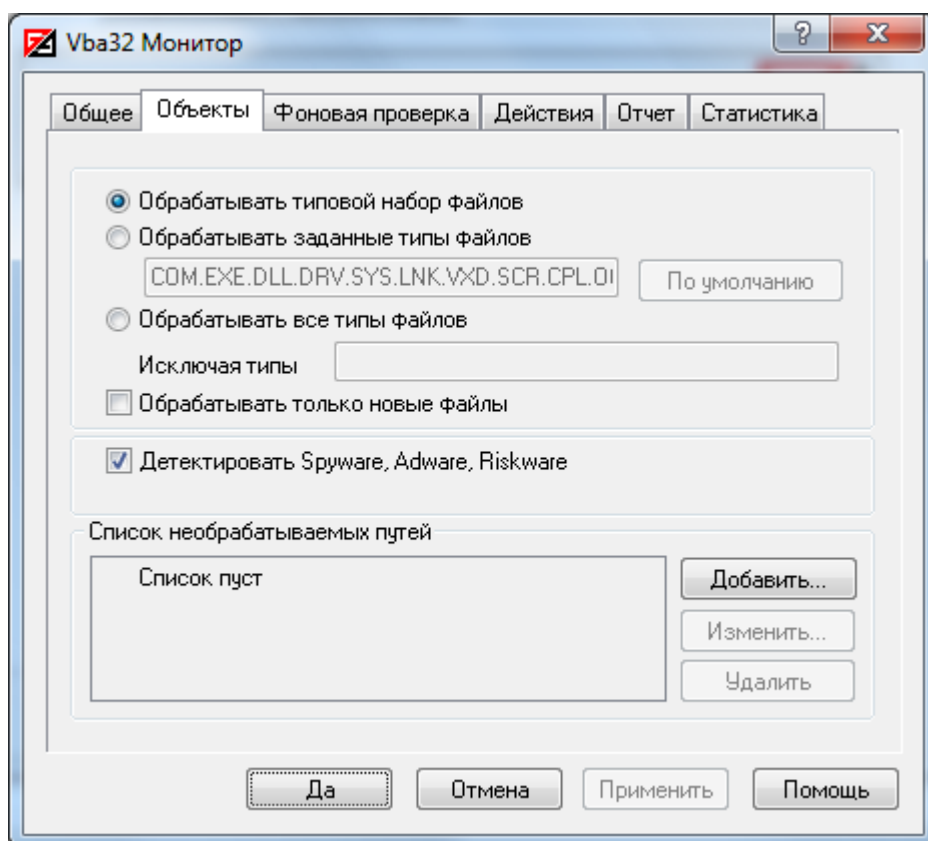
Vba32 Монитор

?

X

Общее | Объекты | Фоновая проверка | Действия | Отчет | Статистика

Обрабатывать типовой набор файлов

Обрабатывать заданные типы файлов

COM.EXE.DLL.DRV.SYS.LNK.VXD.SCR.CPL.O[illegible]

По умолчанию

Обрабатывать все типы файлов

Исключая типы

Обрабатывать только новые файлы

Детектировать Spyware, Adware, Riskware

Список необрабатываемых путей

Список пуст

Добавить...

Изменить...

Удалить

Да

Отмена

Применить

Помощь